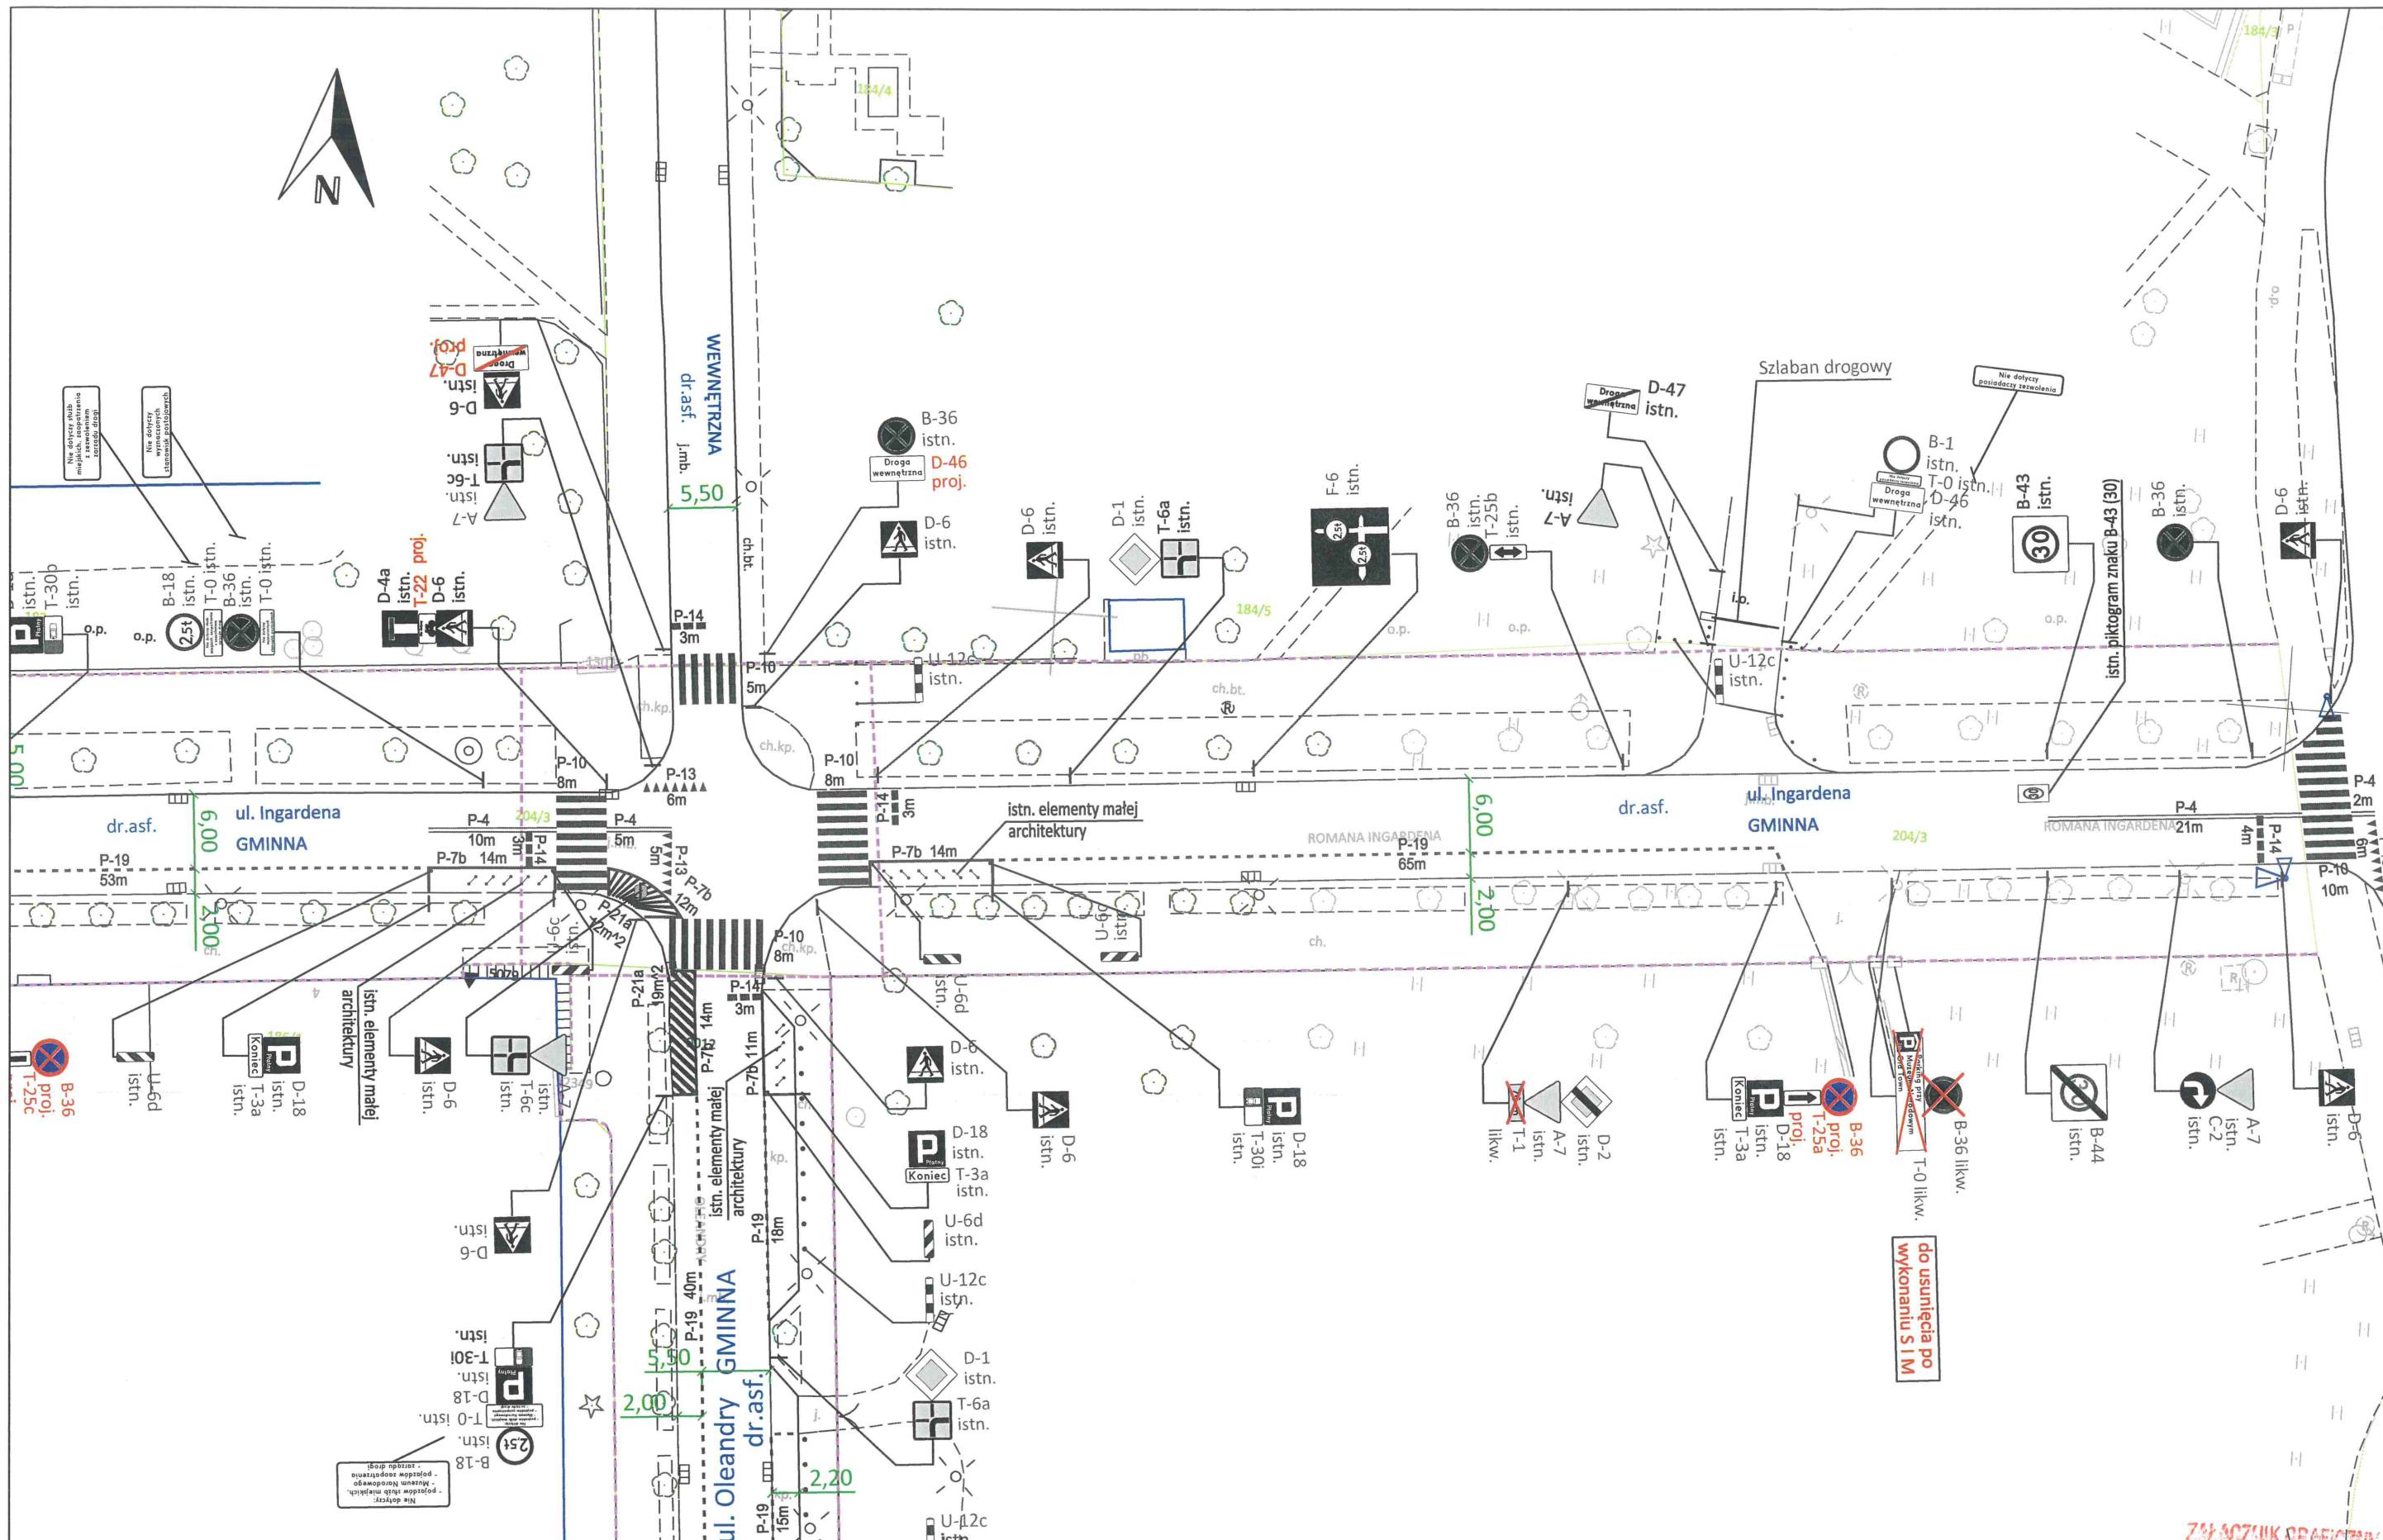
N

WEWNĘTRZNA
dr.asf.
j.mb.
5,50
ch.bt.

D-47
proj.
D-6
istn.
T-6c
istn.
A-7
istn.

Nie dotyczy służb miejskich, zaopatrzenia z zezwoleniem zarządu drogi
Nie dotyczy wyznaczonych stanowisk postojowych

B-18 istn.
T-0 istn.
B-36 istn.
T-0 istn.
T-30b istn.
o.p.
o.p.

D-4a istn.
T-22 proj.
D-6 istn.

B-36
istn.
Droga wewnętrzna
D-46
proj.
D-6
istn.

D-6 istn.
D-1 istn.
T-6a istn.
F-6 istn.
B-36 istn.
T-25b istn.
A-7 istn.

D-47
istn.
Szlaban drogowy
Nie dotyczy posiadaczy zezwolenia
B-1
istn.
T-0 istn.
D-46
istn.
B-43 istn.
istn. piktogram znaku B-43 (30)
B-36 istn.
D-6 istn.

184/4
184/5
184/5
P-14
3m
P-10
5m
U-12c
istn.
U-12c
istn.
ch.bt.
ch.kp.
ch.kp.
P-10
8m
P-10
8m
P-13
6m
P-14
3m
l.p.
o.p.
o.p.
o.p.

dr.asf.
ul. Ingardena
GMINNA
6,00
2,00
P-4
10m
P-4
5m
P-19
53m
P-7b
14m
P-14
3m
P-13
5m
P-7b
12m
P-21a
12m²
204/3

istn. elementy małej architektury
P-7b 14m
ROMANA INGARDENA
P-19
65m
6,00
2,00
dr.asf.
ul. Ingardena
GMINNA
204/3
ROMANA INGARDENA
P-4
21m
4m
P-14
P-4
2m
6m
P-10
10m

P-10
8m
P-21a
19m²
P-14
3m
P-7b 14m
P-7b 11m
istn. elementy małej architektury
P-19
18m
P-19
40m
5,50
2,00
ul. Oleandry GMINNA
dr.asf.
2,20
P-19
15m
U-12c
istn.

B-36
proj.
T-25c
U-6d
istn.
D-18
istn.
T-3a
istn.
Koniec
istn. elementy małej architektury
D-6
istn.
T-6c
istn.
A-7
istn.
U-6c
istn.
U-6d
istn.
U-6d
istn.

D-6
istn.
D-18
istn.
T-3a
istn.
Koniec
U-6d
istn.
U-12c
istn.
D-1
istn.
T-6a
istn.
D-6
istn.
D-18
istn.
T-30i
istn.

T-1
likw.
A-7
istn.
D-2
istn.
D-18
proj.
T-3a
istn.
Koniec
B-36
proj.
T-25a
T-0 likw.
B-36 likw.
do usunięcia po wykonaniu S I M
B-44
istn.
C-2
istn.
A-7
istn.
D-6
istn.

D-6
istn.
T-30i
istn.
D-18
istn.
T-0 istn.
B-18
istn.
Nie dotyczy: - pojazdów służb miejskich, - pojazdów zaopatrzenia - zarządu drogi
- Muzeum Narodowego - pojazdów zaopatrzenia

ZAŁĄCZNIK GRAFICZNY